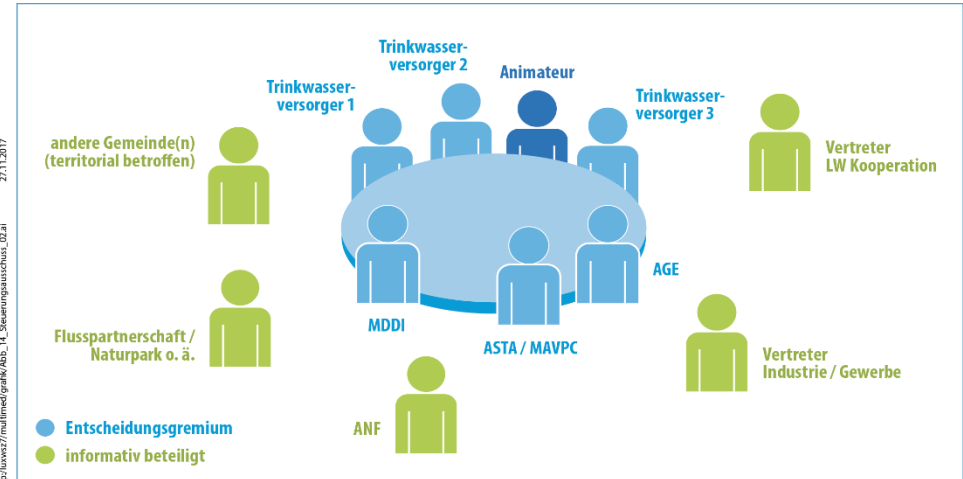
Trinkwasserversorger 2

Animateur

Trinkwasserversorger 1

Trinkwasserversorger 3

andere Gemeinde(n) (territorial betroffen)

Vertreter LW Kooperation

AGE

MDDI

ASTA / MAVPC

Flusspartnerschaft / Naturpark o. ä.

Vertreter Industrie / Gewerbe

ANF

Entscheidungsgremium

informativ beteiligt

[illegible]/luxwsz/multimed/grafik/Abb_14_Steuerungsausschuss_02.ai 27.11.2017